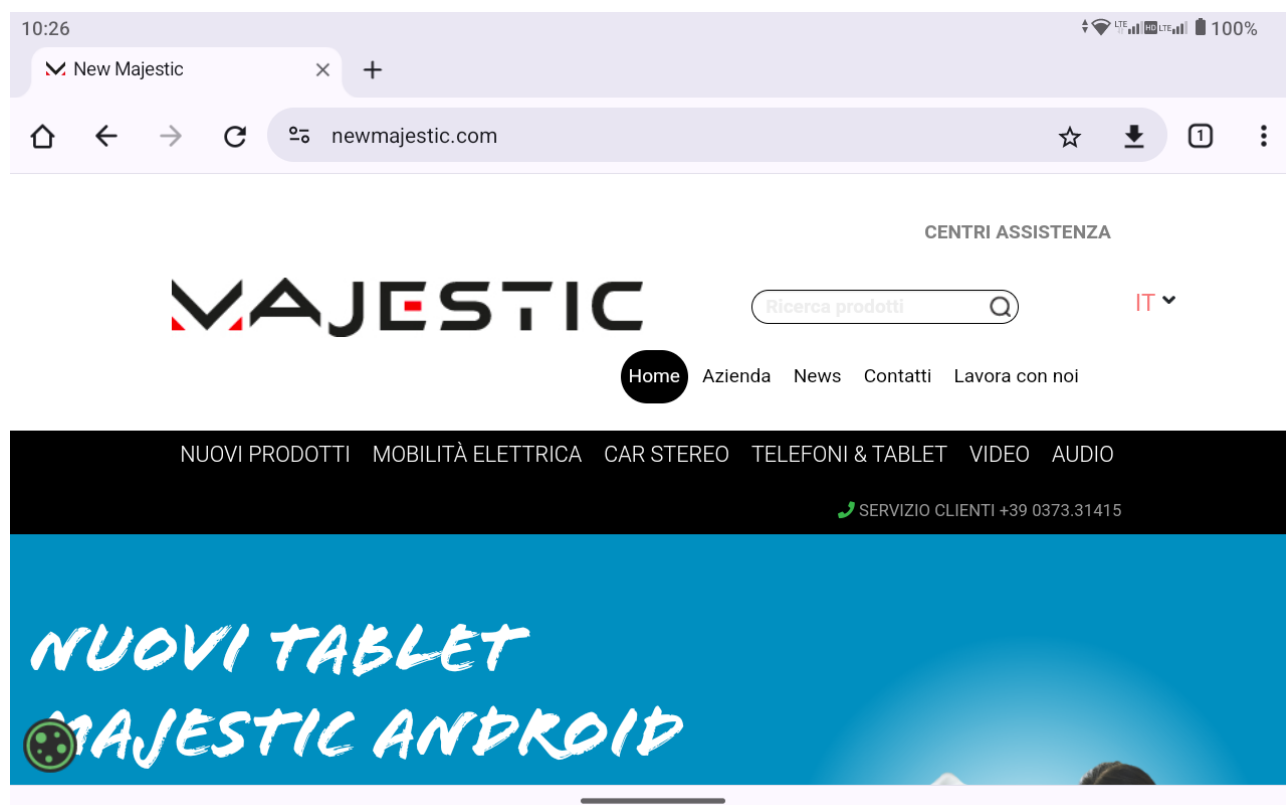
10:26 100%

New Majestic

newmajestic.com

1

CENTRI ASSISTENZA

MAJESTIC

Ricerca prodotti

IT

Home Azienda News Contatti Lavora con noi

NUOVI PRODOTTI MOBILITÀ ELETTRICA CAR STEREO TELEFONI & TABLET VIDEO AUDIO

SERVIZIO CLIENTI +39 0373.31415

NUOVI TABLET
MAJESTIC ANDROID